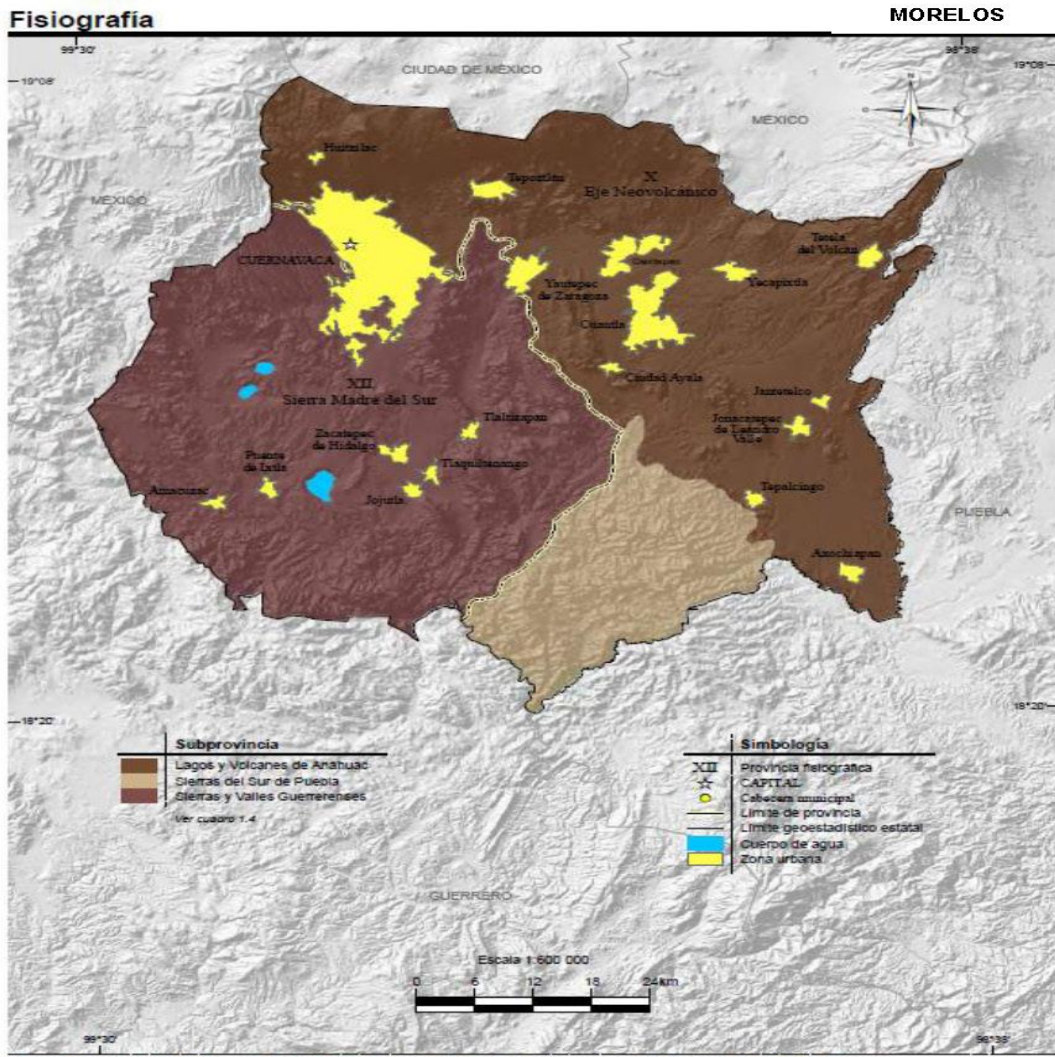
Fisiografía

MORELOS

99°30'
98°38'
19°08'
19°08'

CIUDAD DE MÉXICO
MÉXICO
MÉXICO
PUEBLA
GUERRERO

Huitzilac
Tepoztlán
X
Eje Neovolcánico
CUERNAVACA
Yautepec de Zaragoza
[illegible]
Cuautla
Tetela del Volcán
Yecapixtla
Ciudad Ayala
XII
Sierra Madre del Sur
Tlaltizapán
Jantetelco
Jonacatepec de Leandro Valle
Zacatepec de Hidalgo
Puente de Ixtla
Tlaquiltenango
Amacuzac
Jojutla
Tepalcingo
Axochiapan

18°20'
18°20'

Subprovincia
Lagos y Volcanes de Anáhuac
Sierras del Sur de Puebla
Sierras y Valles Guerrerenses
Ver cuadro 1.4

Simbología
XII Provincia fisiográfica
CAPITAL
Cabecera municipal
Límite de provincia
Límite geoestadístico estatal
Cuerpo de agua
Zona urbana

Escala 1:600 000
0 6 12 18 24km

99°30'
98°38'